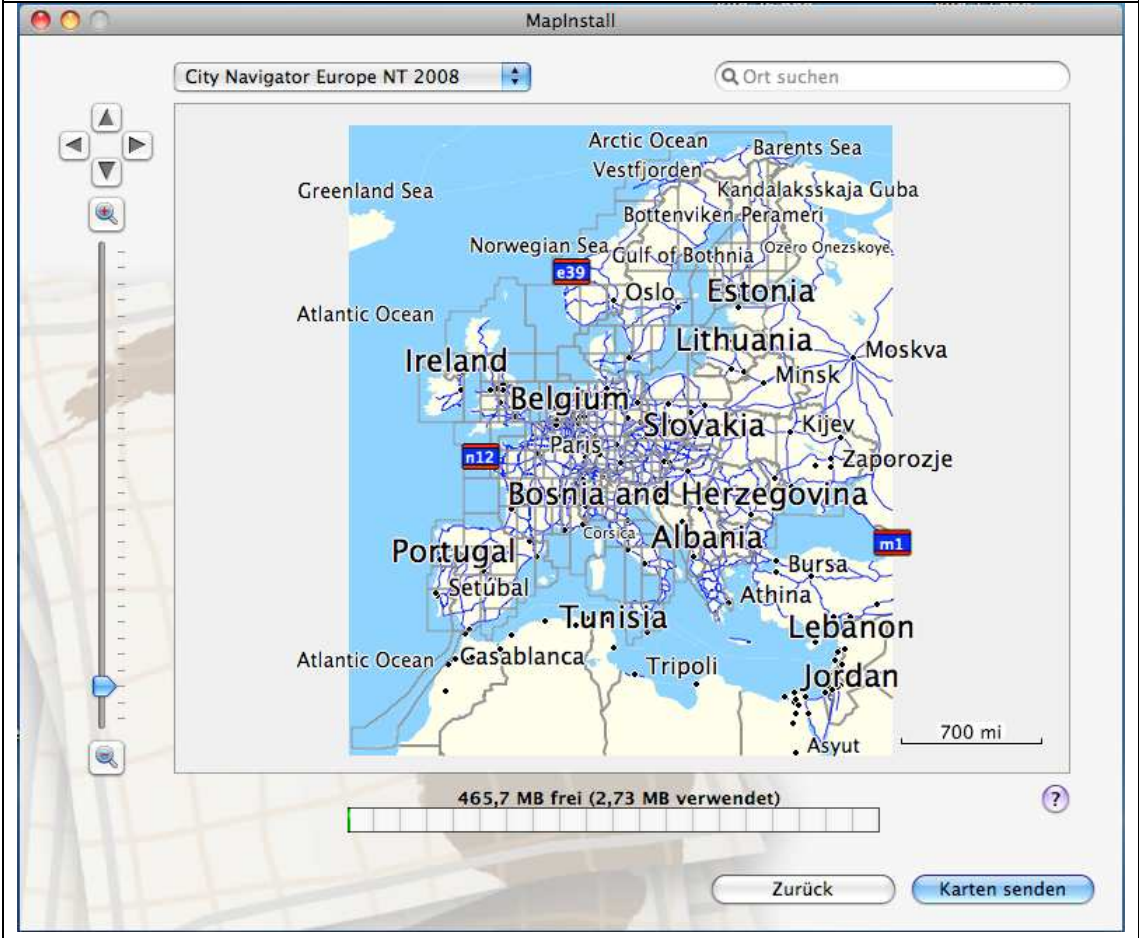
MapInstall

City Navigator Europe NT 2008

Ort suchen

Arctic Ocean
Barents Sea
Vestfjorden
Greenland Sea
Kandalaksskaja Guba
Bottenviken Perameri
Norwegian Sea
Gulf of Bothnia
Ozero Onezskoye
e39
Oslo
Estonia
Atlantic Ocean
Lithuania
Moskva
Ireland
Minsk
Belgium
Slovakia
Kijev
n12
Paris
Zaporozje
Bosnia and Herzegovina
Corsica
Albania
m1
Portugal
Bursa
Setúbal
Athina
Tunisia
Lebanon
Atlantic Ocean
Casablanca
Tripoli
Jordan
700 mi
Asyut

465,7 MB frei (2,73 MB verwendet)

?

Zurück

Karten senden